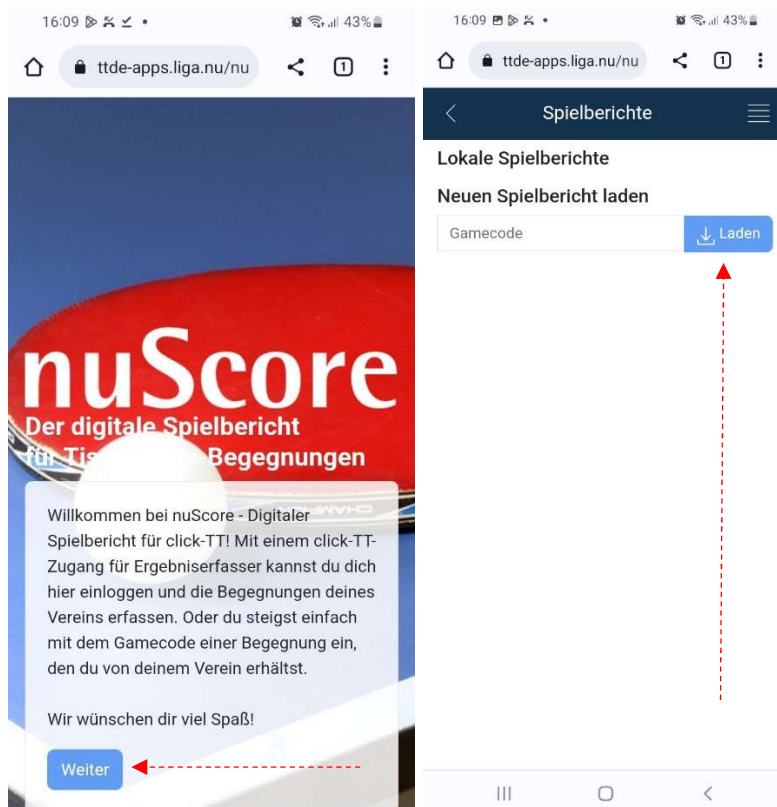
16:09 • 43%

ttde-apps.liga.nu/nu

1

nuScore
Der digitale Spielbericht
für Tis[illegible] Begegnungen

Willkommen bei nuScore - Digitaler Spielbericht für click-TT! Mit einem click-TT-Zugang für Ergebniserfasser kannst du dich hier einloggen und die Begegnungen deines Vereins erfassen. Oder du steigst einfach mit dem Gamecode einer Begegnung ein, den du von deinem Verein erhältst.

Wir wünschen dir viel Spaß!

Weiter

16:09 • 43%

ttde-apps.liga.nu/nu

1

Spielberichte

Lokale Spielberichte

Neuen Spielbericht laden

Gamecode

Laden